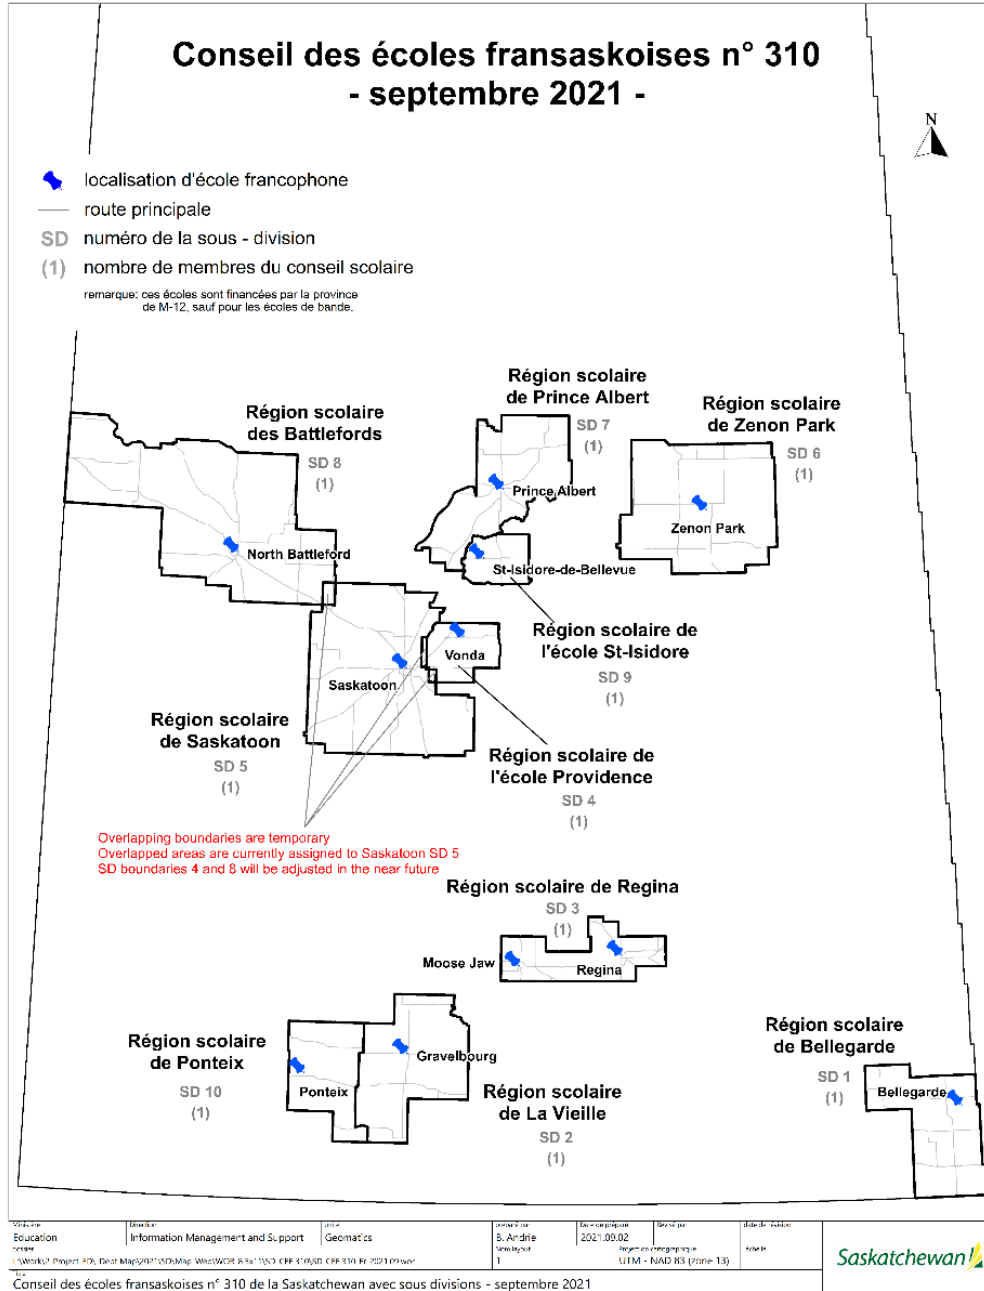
Conseil des écoles fransaskoises n° 310
- septembre 2021 -

N

localisation d'école francophone
route principale
SD numéro de la sous - division
(1) nombre de membres du conseil scolaire

remarque: ces écoles sont financées par la province de M-12, sauf pour les écoles de bande.

Région scolaire de Prince Albert
SD 7
(1)

Région scolaire des Battlefords
SD 8
(1)

Région scolaire de Zenon Park
SD 6
(1)

Prince Albert
Zenon Park
North Battleford
St-Isidore-de-Bellevue
Vonda
Saskatoon

Région scolaire de l'école St-Isidore
SD 9
(1)

Région scolaire de Saskatoon
SD 5
(1)

Région scolaire de l'école Providence
SD 4
(1)

Overlapping boundaries are temporary
Overlapped areas are currently assigned to Saskatoon SD 5
SD boundaries 4 and 8 will be adjusted in the near future

Région scolaire de Regina
SD 3
(1)

Moose Jaw
Regina

Région scolaire de Bellegarde
SD 1
(1)
Bellegarde

Région scolaire de Ponteix
SD 10
(1)
Ponteix
Gravelbourg

Région scolaire de La Vieille
SD 2
(1)

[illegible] Education | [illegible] Information Management and Support | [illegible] Geomatics | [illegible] B. Andrie | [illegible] 2021.09.02 | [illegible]
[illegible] 1 | UTM - NAD 83 (zone 13)
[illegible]
Saskatchewan
Conseil des écoles fransaskoises n° 310 de la Saskatchewan avec sous divisions - septembre 2021